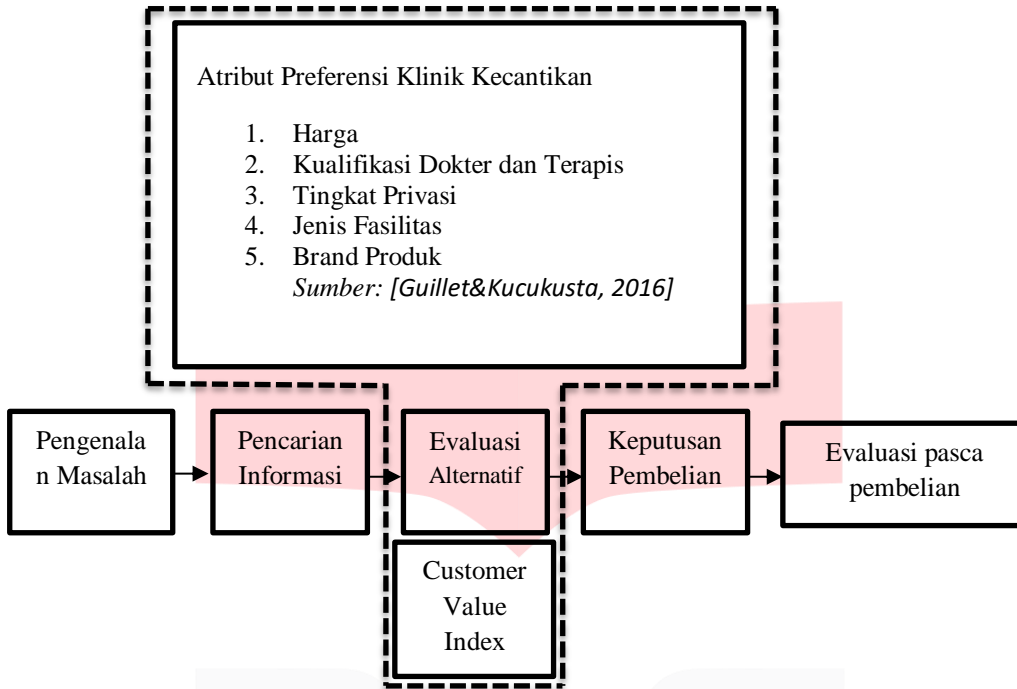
Atribut Preferensi Klinik Kecantikan

1. Harga
2. Kualifikasi Dokter dan Terapis
3. Tingkat Privasi
4. Jenis Fasilitas
5. Brand Produk
*Sumber: [Guillet&Kucukusta, 2016]*

Pengenalan Masalah

Pencarian Informasi

Evaluasi Alternatif

Keputusan Pembelian

Evaluasi pasca pembelian

Customer Value Index